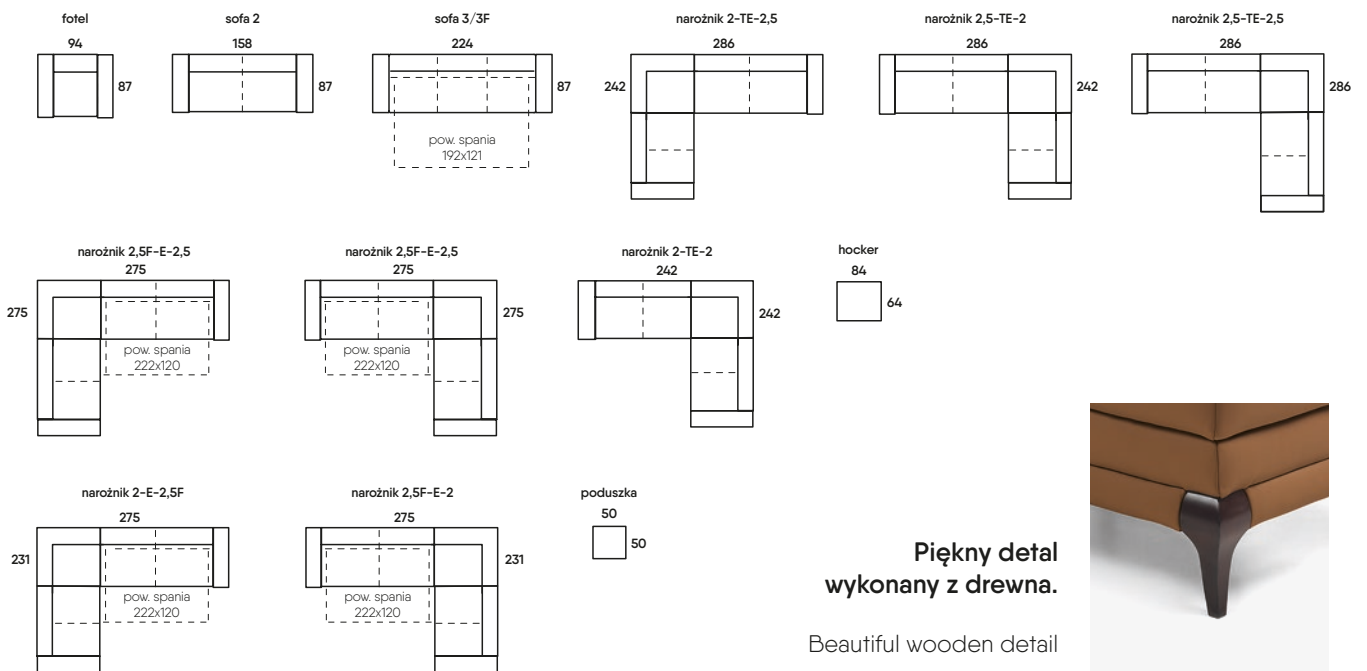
fotel
94
87

sofa 2
158
87

sofa 3/3F
224
87
pow. spania
192x121

narożnik 2-TE-2,5
286
242

narożnik 2,5-TE-2
286
242

narożnik 2,5-TE-2,5
286
286

narożnik 2,5F-E-2,5
275
275
pow. spania
222x120

narożnik 2,5F-E-2,5
275
275
pow. spania
222x120

narożnik 2-TE-2
242
242

hocker
84
64

narożnik 2-E-2,5F
275
231
pow. spania
222x120

narożnik 2,5F-E-2
275
231
pow. spania
222x120

poduszka
50
50

Piękny detal wykonany z drewna.

Beautiful wooden detail